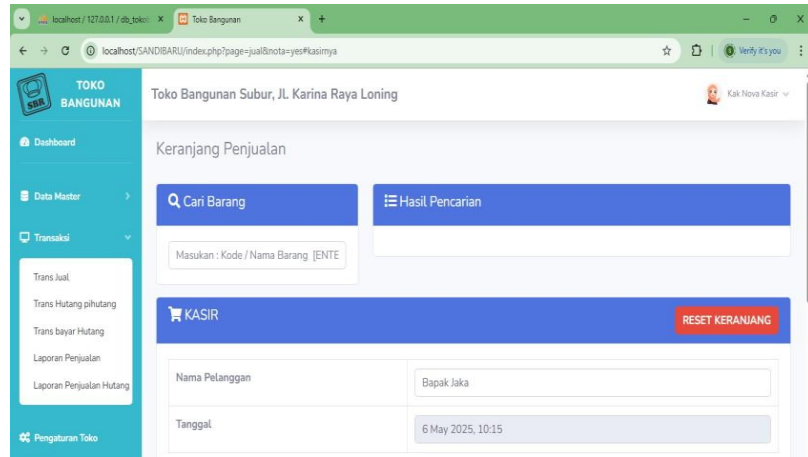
localhost / 127.0.0.1 / db_toko × Toko Bangunan × +

localhost/SANDIBARU/index.php?page=jual&nota=yes#kasirnya

Verify it's you

SBR TOKO BANGUNAN

Toko Bangunan Subur, JL. Karina Raya Loning

Kak Nova Kasir

Dashboard

Data Master

Transaksi

Trans Jual

Trans Hutang pihutang

Trans bayar Hutang

Laporan Penjualan

Laporan Penjualan Hutang

Pengaturan Toko

Keranjang Penjualan

Cari Barang

Masukan : Kode / Nama Barang [ENTE

Hasil Pencarian

KASIR

RESET KERANJANG

| Nama Pelanggan | Bapak Jaka |
|---|---|
| Tanggal | 6 May 2025, 10:15 |